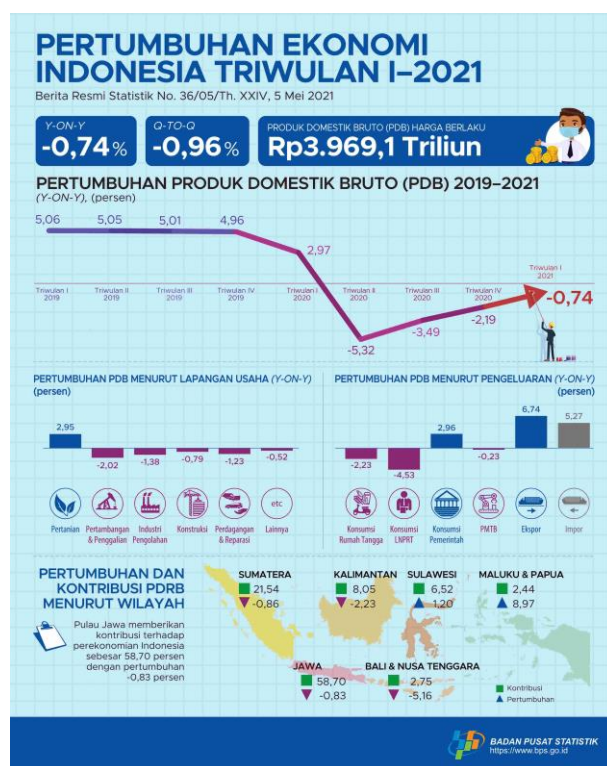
PERTUMBUHAN EKONOMI INDONESIA TRIWULAN I–2021

Berita Resmi Statistik No. 36/05/Th. XXIV, 5 Mei 2021

Y-ON-Y
-0,74%

Q-TO-Q
-0,96%

PRODUK DOMESTIK BRUTO (PDB) HARGA BERLAKU
Rp3.969,1 Triliun

PERTUMBUHAN PRODUK DOMESTIK BRUTO (PDB) 2019–2021
(Y-ON-Y), (persen)

5,06
5,05
5,01
4,96
2,97
-5,32
-3,49
-2,19
-0,74

Triwulan I 2019
Triwulan II 2019
Triwulan III 2019
Triwulan IV 2019
Triwulan I 2020
Triwulan II 2020
Triwulan III 2020
Triwulan IV 2020
Triwulan I 2021

PERTUMBUHAN PDB MENURUT LAPANGAN USAHA (Y-ON-Y)
(persen)

2,95
-2,02
-1,38
-0,79
-1,23
-0,52

etc

Pertanian
Pertambangan & Penggalian
Industri Pengolahan
Konstruksi
Perdagangan & Reparasi
Lainnya

PERTUMBUHAN PDB MENURUT PENGELUARAN (Y-ON-Y)
(persen)

-2,23
-4,53
2,96
-0,23
6,74
5,27

Konsumsi Rumah Tangga
Konsumsi LNPRT
Konsumsi Pemerintah
PMTB
Ekspor
Impor

PERTUMBUHAN DAN KONTRIBUSI PDRB MENURUT WILAYAH

Pulau Jawa memberikan kontribusi terhadap perekonomian Indonesia sebesar 58,70 persen dengan pertumbuhan -0,83 persen

SUMATERA
21,54
-0,86

KALIMANTAN
8,05
-2,23

SULAWESI
6,52
1,20

MALUKU & PAPUA
2,44
8,97

JAWA
58,70
-0,83

BALI & NUSA TENGGARA
2,75
-5,16

Kontribusi
Pertumbuhan

BADAN PUSAT STATISTIK
https://www.bps.go.id